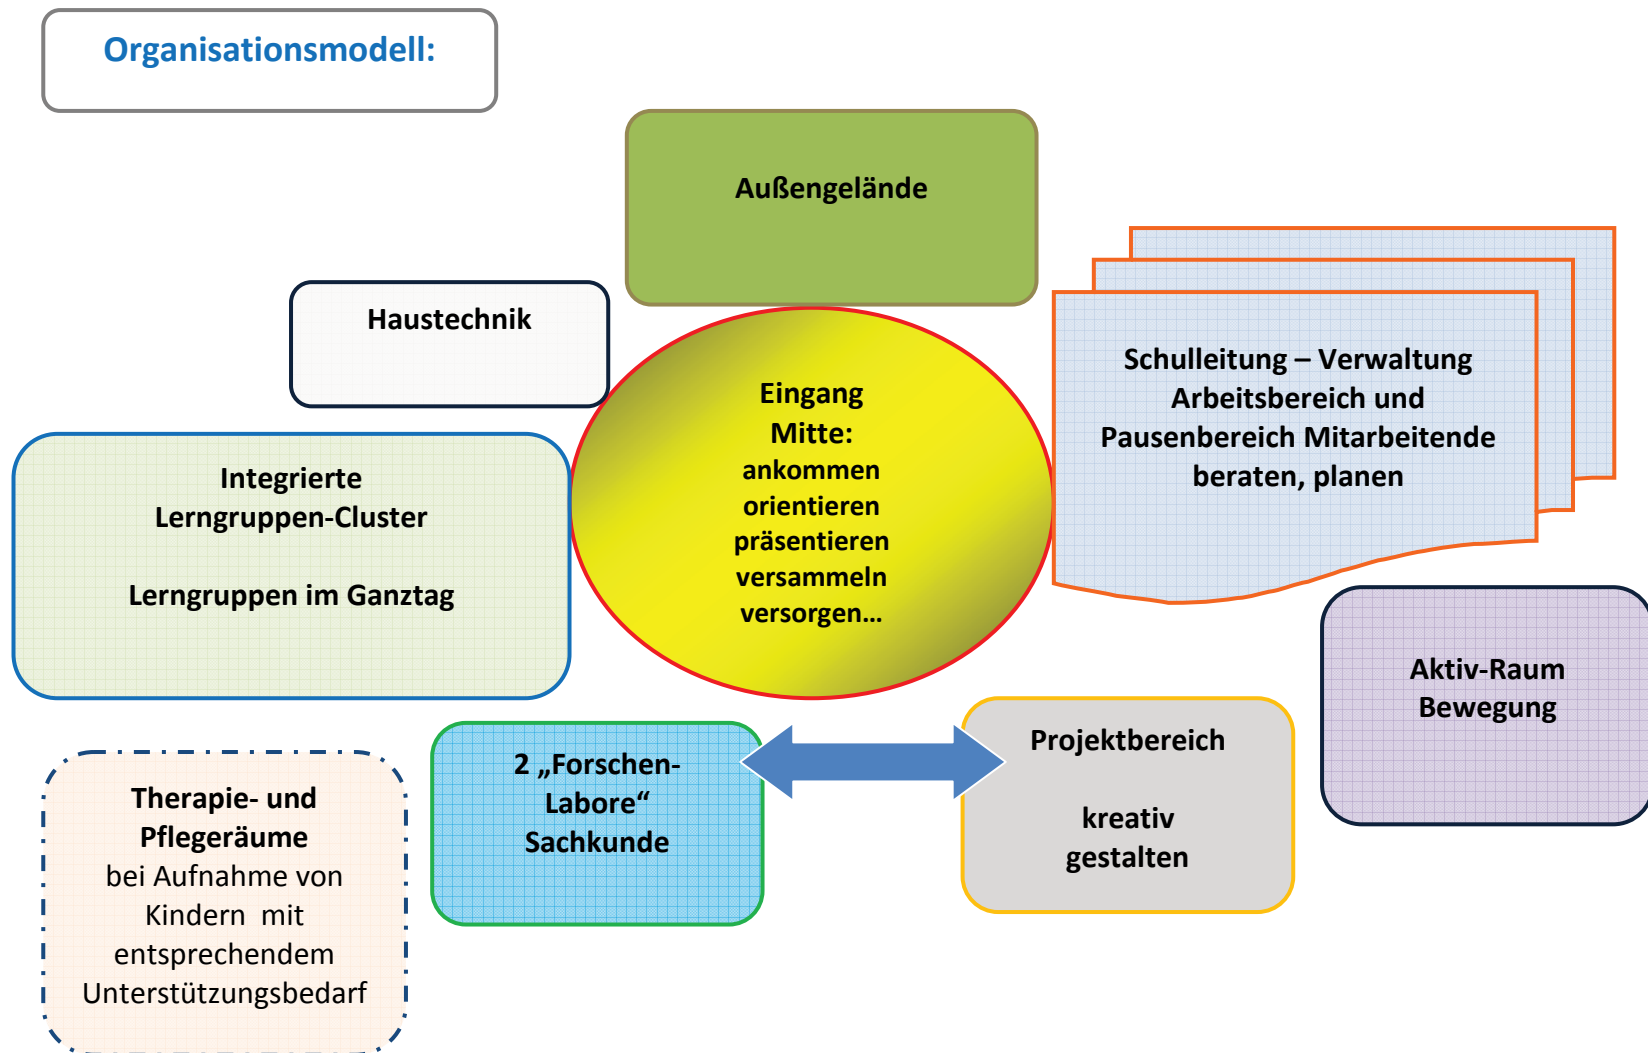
Organisationsmodell:

Außengelände

Haustechnik

Schulleitung – Verwaltung
Arbeitsbereich und
Pausenbereich Mitarbeitende
beraten, planen

Integrierte
Lerngruppen-Cluster

Lerngruppen im Ganztag

Eingang
Mitte:
ankommen
orientieren
präsentieren
versammeln
versorgen…

Aktiv-Raum
Bewegung

Projektbereich

kreativ
gestalten

2 „Forschen-
Labore“
Sachkunde

Therapie- und
Pflegeräume
bei Aufnahme von
Kindern mit
entsprechendem
Unterstützungsbedarf